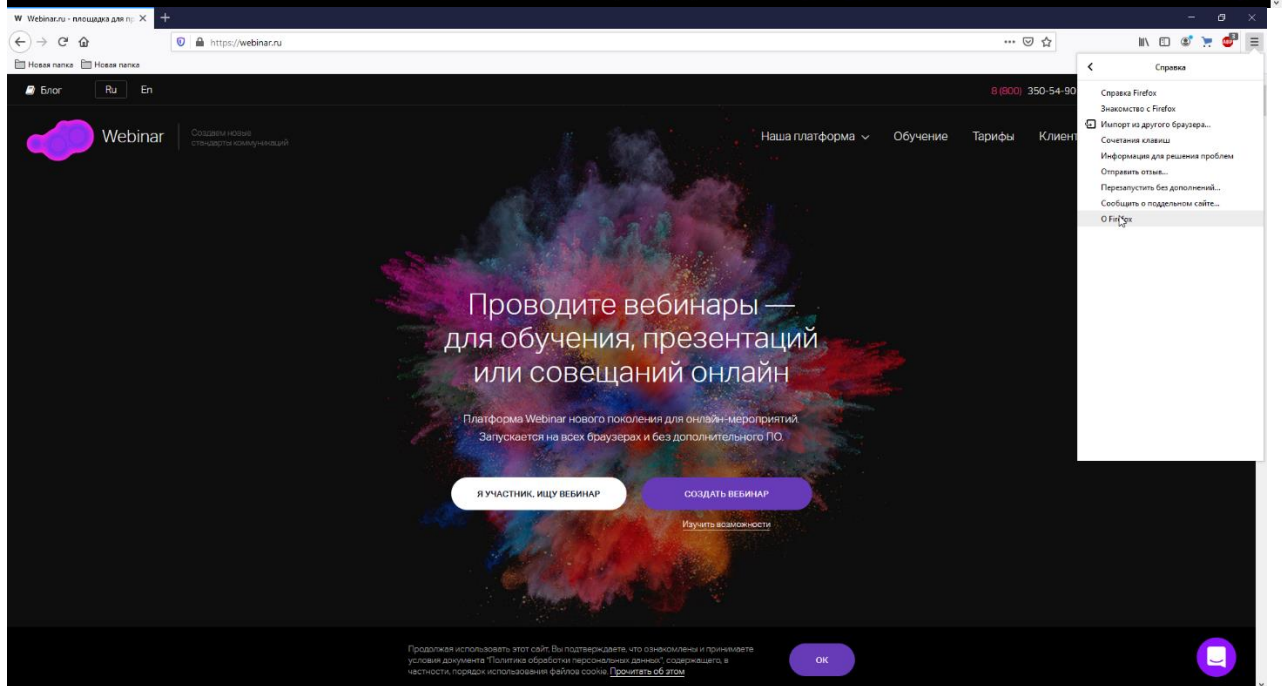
Webinar.ru - площадка для пр

https://webinar.ru

Новая папка Новая папка

Блог Ru En

8 (800) 350-54-90

Webinar Создаем новые стандарты коммуникаций

Наша платформа Обучение Тарифы Клиент

Справка

Справка Firefox
Знакомство с Firefox
Импорт из другого браузера...
Сочетания клавиш
Информация для решения проблем
Отправить отзыв...
Перезапустить без дополнений...
Сообщить о поддельном сайте...
О Firefox

Проводите вебинары — для обучения, презентаций или совещаний онлайн

Платформа Webinar нового поколения для онлайн-мероприятий. Запускается на всех браузерах и без дополнительного ПО.

Я УЧАСТНИК, ИЩУ ВЕБИНАР

СОЗДАТЬ ВЕБИНАР

Изучить возможности

Продолжая использовать этот сайт, Вы подтверждаете, что ознакомлены и принимаете условия документа "Политика обработки персональных данных", содержащего, в частности, порядок использования файлов cookie. Прочитать об этом

ОК